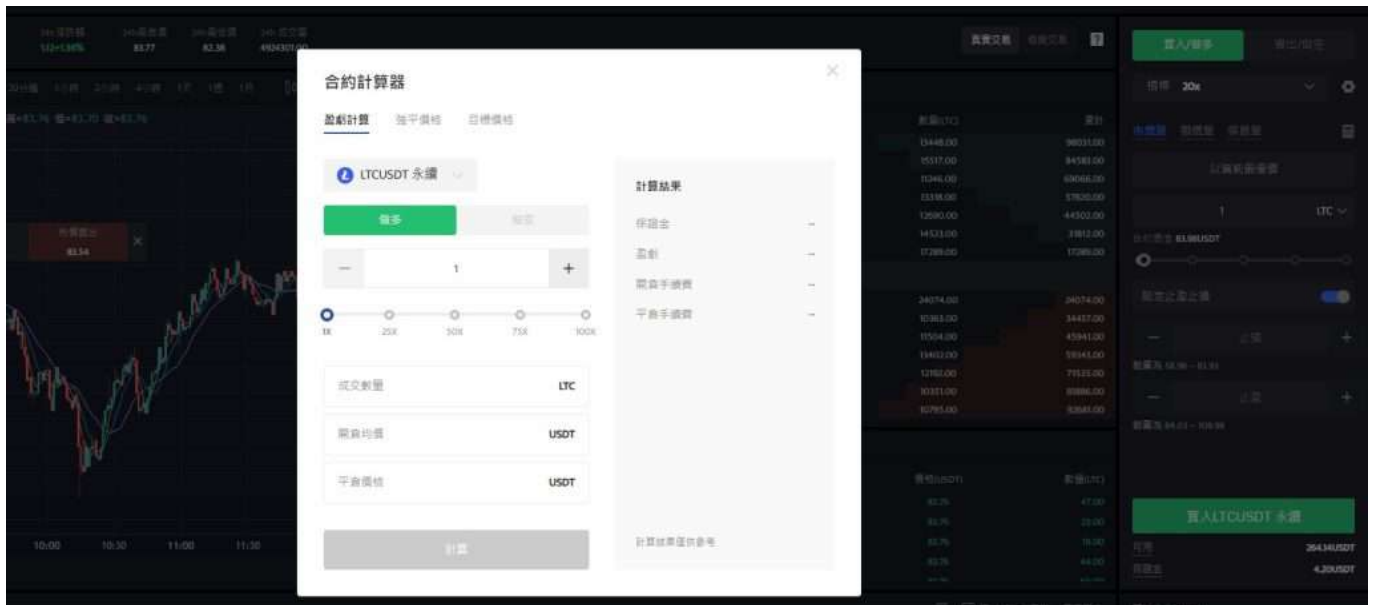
合約計算器

盈虧計算 強平價格 目標價格

LTCUSDT 永續

做多 做空

— 1 +

1X 25X 50X 75X 100X

成交數量 LTC

開倉均價 USDT

平倉價格 USDT

計算

計算結果

保證金 --

盈虧 --

開倉手續費 --

平倉手續費 --

計算結果僅供參考

買入/做多

槓桿 20x

買入LTCUSDT 永續

10:00 10:30 11:00 11:30